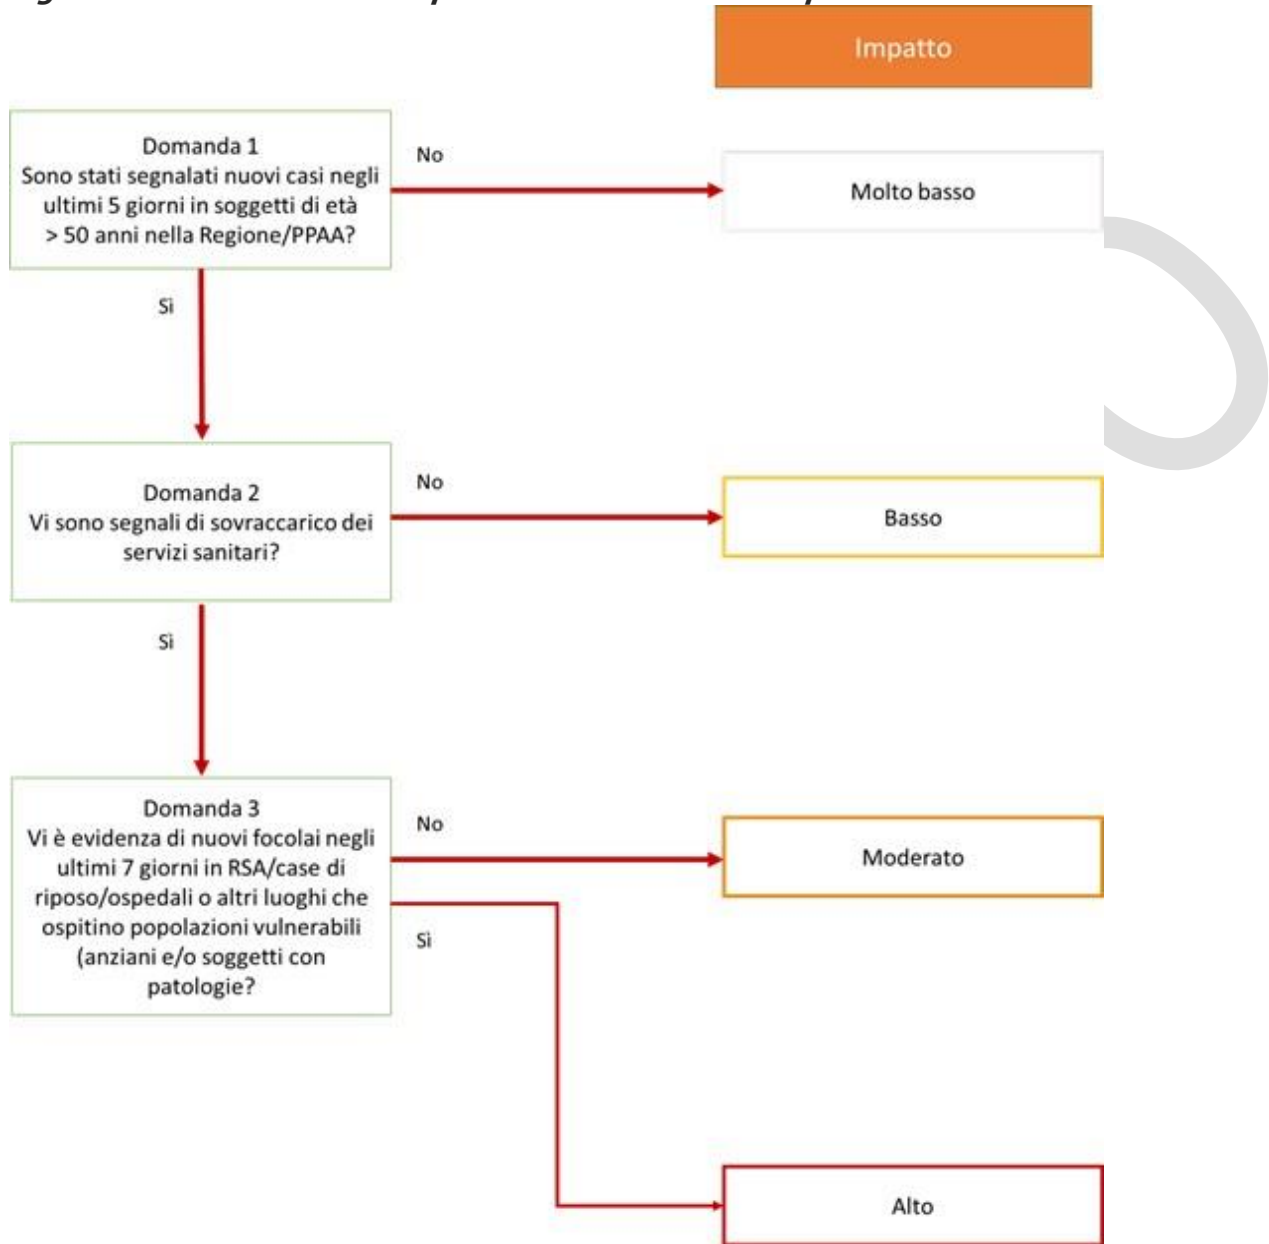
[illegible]

Impatto

Domanda 1
Sono stati segnalati nuovi casi negli ultimi 5 giorni in soggetti di età > 50 anni nella Regione/PPAA?

No

Molto basso

Sì

Domanda 2
Vi sono segnali di sovraccarico dei servizi sanitari?

No

Basso

Sì

Domanda 3
Vi è evidenza di nuovi focolai negli ultimi 7 giorni in RSA/case di riposo/ospedali o altri luoghi che ospitino popolazioni vulnerabili (anziani e/o soggetti con patologie?

No

Moderato

Sì

Alto